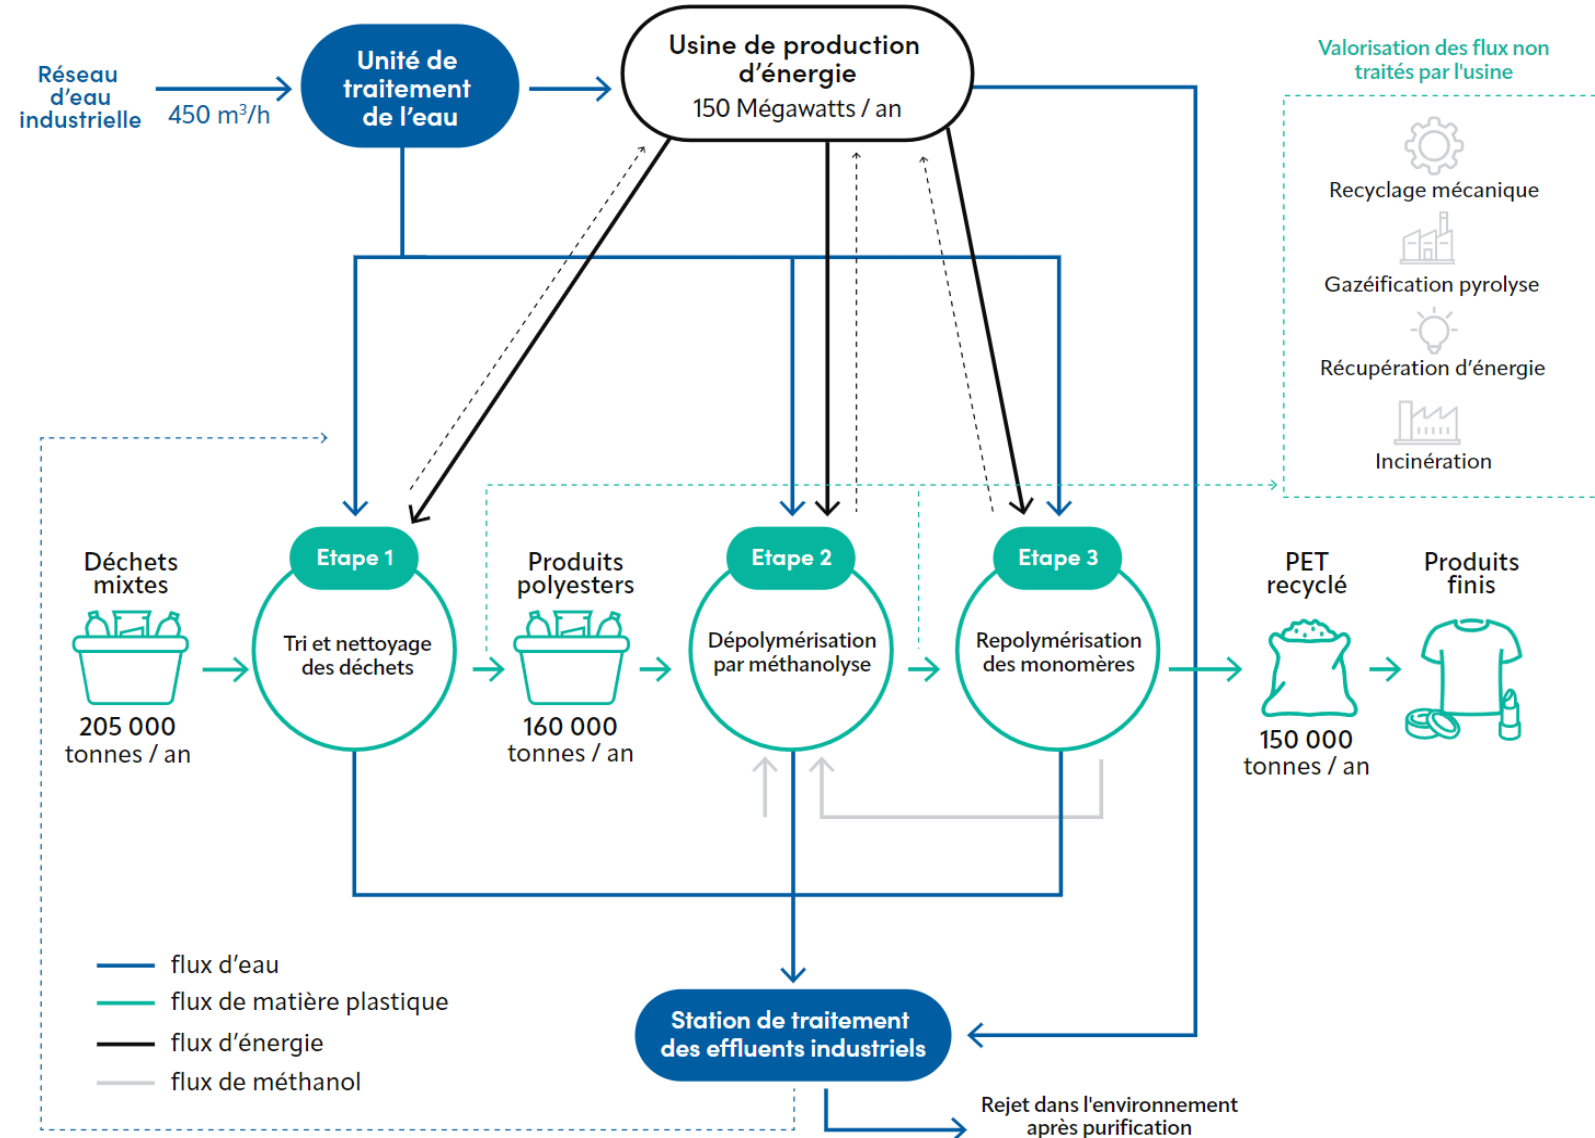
Réseau d'eau industrielle

450 m³/h

Unité de traitement de l'eau

Usine de production d'énergie
150 Mégawatts / an

Valorisation des flux non traités par l'usine

Recyclage mécanique

Gazéification pyrolyse

Récupération d'énergie

Incinération

Déchets mixtes
205 000 tonnes / an

Etape 1
Tri et nettoyage des déchets

Produits polyesters
160 000 tonnes / an

Etape 2
Dépolymérisation par méthanolyse

Etape 3
Repolymérisation des monomères

PET recyclé
150 000 tonnes / an

Produits finis

flux d'eau
flux de matière plastique
flux d'énergie
flux de méthanol

Station de traitement des effluents industriels

Rejet dans l'environnement après purification